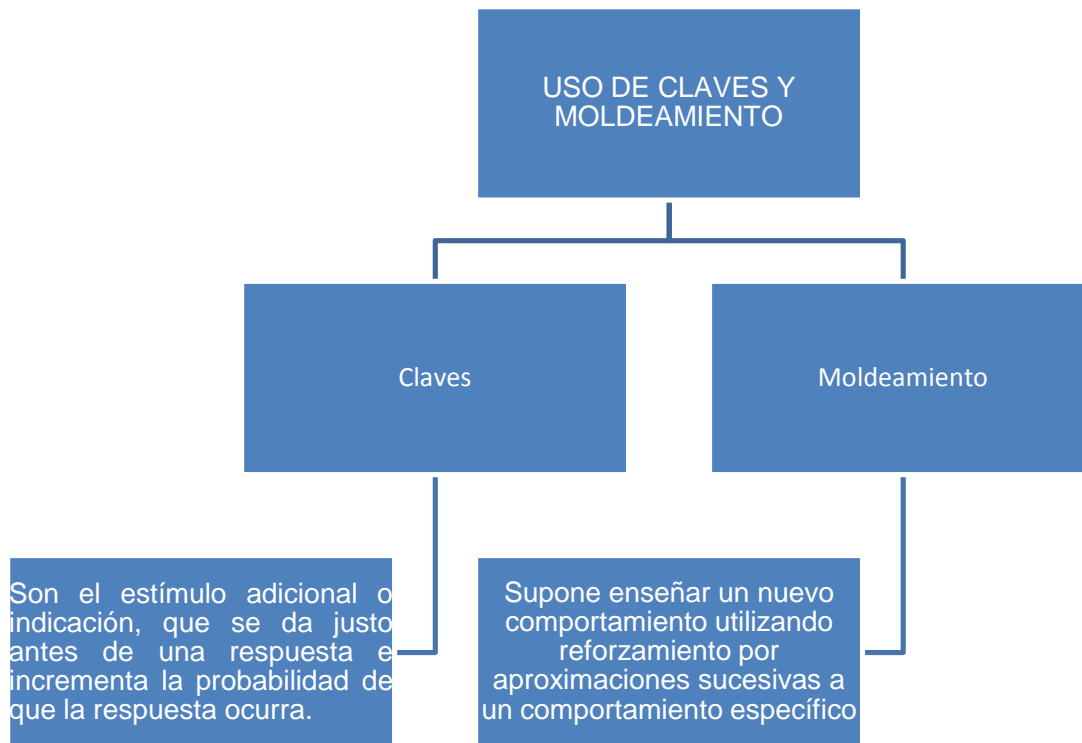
USO DE CLAVES Y MOLDEAMIENTO

Claves

Moldeamiento

Son el estímulo adicional o indicación, que se da justo antes de una respuesta e incrementa la probabilidad de que la respuesta ocurra.

Supone enseñar un nuevo comportamiento utilizando reforzamiento por aproximaciones sucesivas a un comportamiento específico